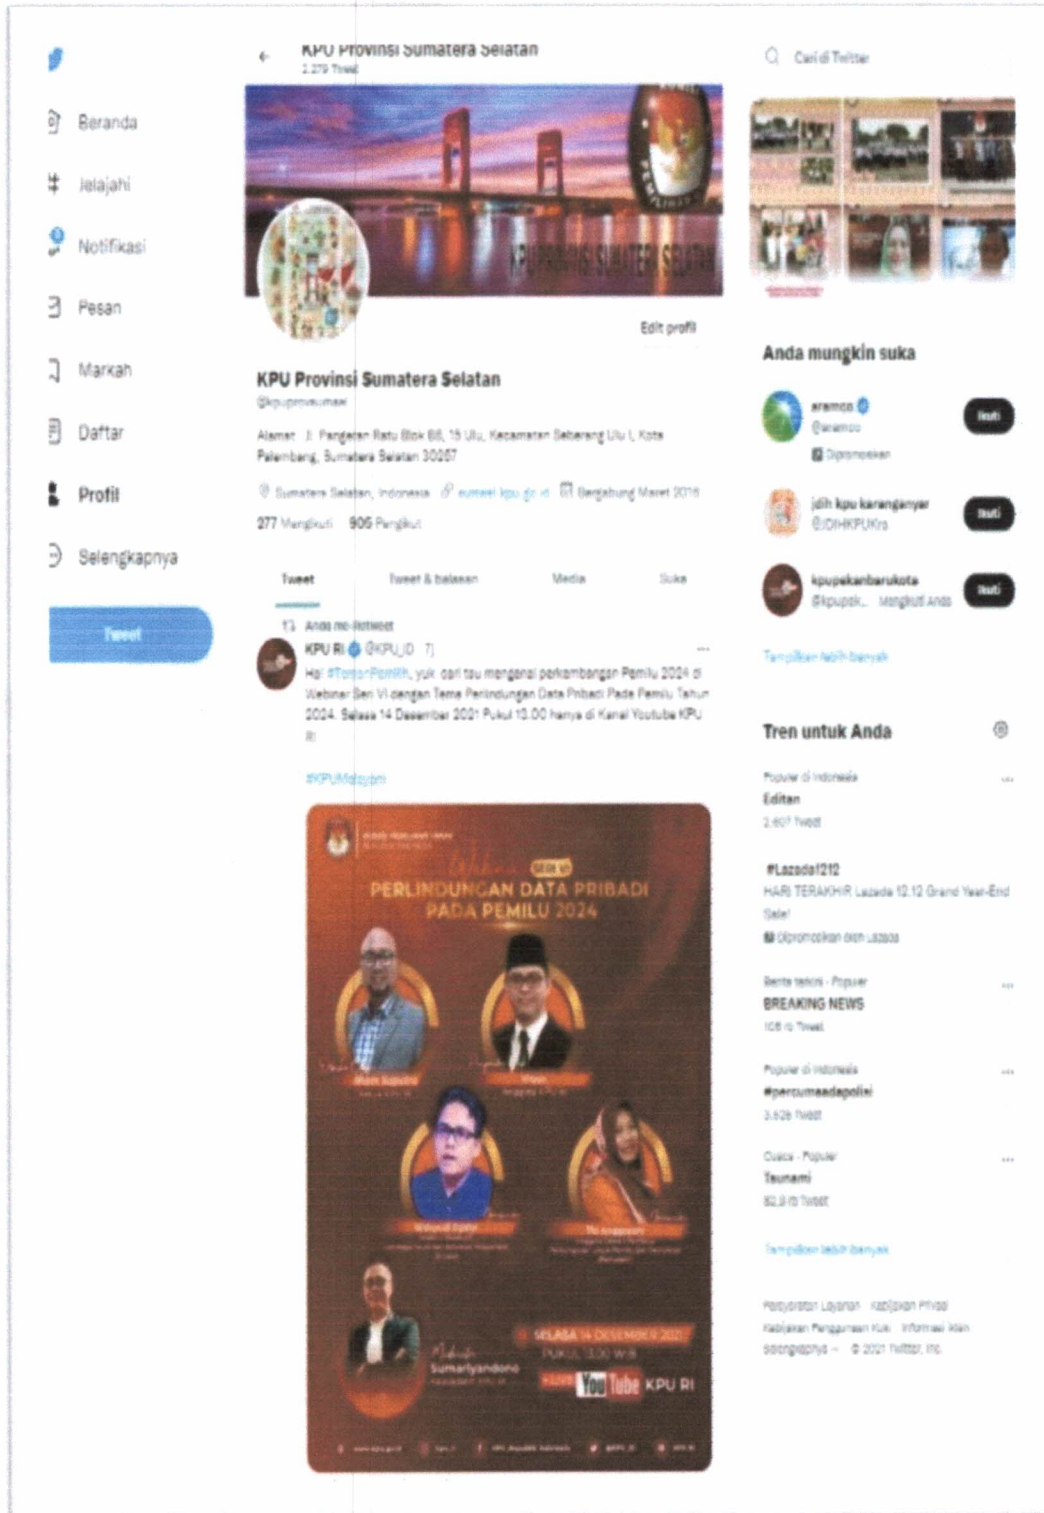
Beranda

Jelajahi

Notifikasi

Pesan

Markah

Daftar

Profil

Selengkapnya

Tweet

KPU Provinsi Sumatera Selatan
2.279 Tweet

KPU PROVINSI SUMATERA SELATAN

Edit profil

KPU Provinsi Sumatera Selatan
@kpuprovsumsel

Alamat : Jl. Pangeran Ratu Blok 88, 15 Ulu, Kecamatan Seberang Ulu I, Kota Palembang, Sumatera Selatan 30257

Sumatera Selatan, Indonesia sumsel.kpu.go.id Bergabung Maret 2016

277 Mengikuti 906 Pengikut

Tweet Tweet & balasan Media Suka

Anda me-Retweet

KPU RI @KPU_ID · 7j

Hai #TemanPemilih, yuk cari tau mengenai perkembangan Pemilu 2024 di Webinar Seri VI dengan Tema Perlindungan Data Pribadi Pada Pemilu Tahun 2024. Selasa 14 Desember 2021 Pukul 13.00 hanya di Kanal Youtube KPU RI

#KPUMelayani

Webinar SERI VI
PERLINDUNGAN DATA PRIBADI PADA PEMILU 2024

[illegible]

Wahyudi Djafar

Sumariyandono

SELASA 14 DESEMBER 2021
PUKUL 13.00 WIB

LIVE YouTube KPU RI

Cari di Twitter

Anda mungkin suka

aramco
@aramco
Dipromosikan
Ikuti

jdih kpu karanganyar
@JDIHKPUKra
Ikuti

kpupekanbarukota
@kpupek... Mengikuti Anda
Ikuti

Tampilkan lebih banyak

Tren untuk Anda

Populer di Indonesia
Editan
2.607 Tweet

#Lazada1212
HARI TERAKHIR Lazada 12.12 Grand Year-End Sale!
Dipromosikan oleh Lazada

Berita terkini · Populer
BREAKING NEWS
106 rb Tweet

Populer di Indonesia
#percumaadapolisi
3.626 Tweet

Cuaca · Populer
Tsunami
82,9 rb Tweet

Tampilkan lebih banyak

Persyaratan Layanan Kebijakan Privasi Kebijakan Penggunaan Kuki Informasi iklan Selengkapnya ··· © 2021 Twitter, Inc.